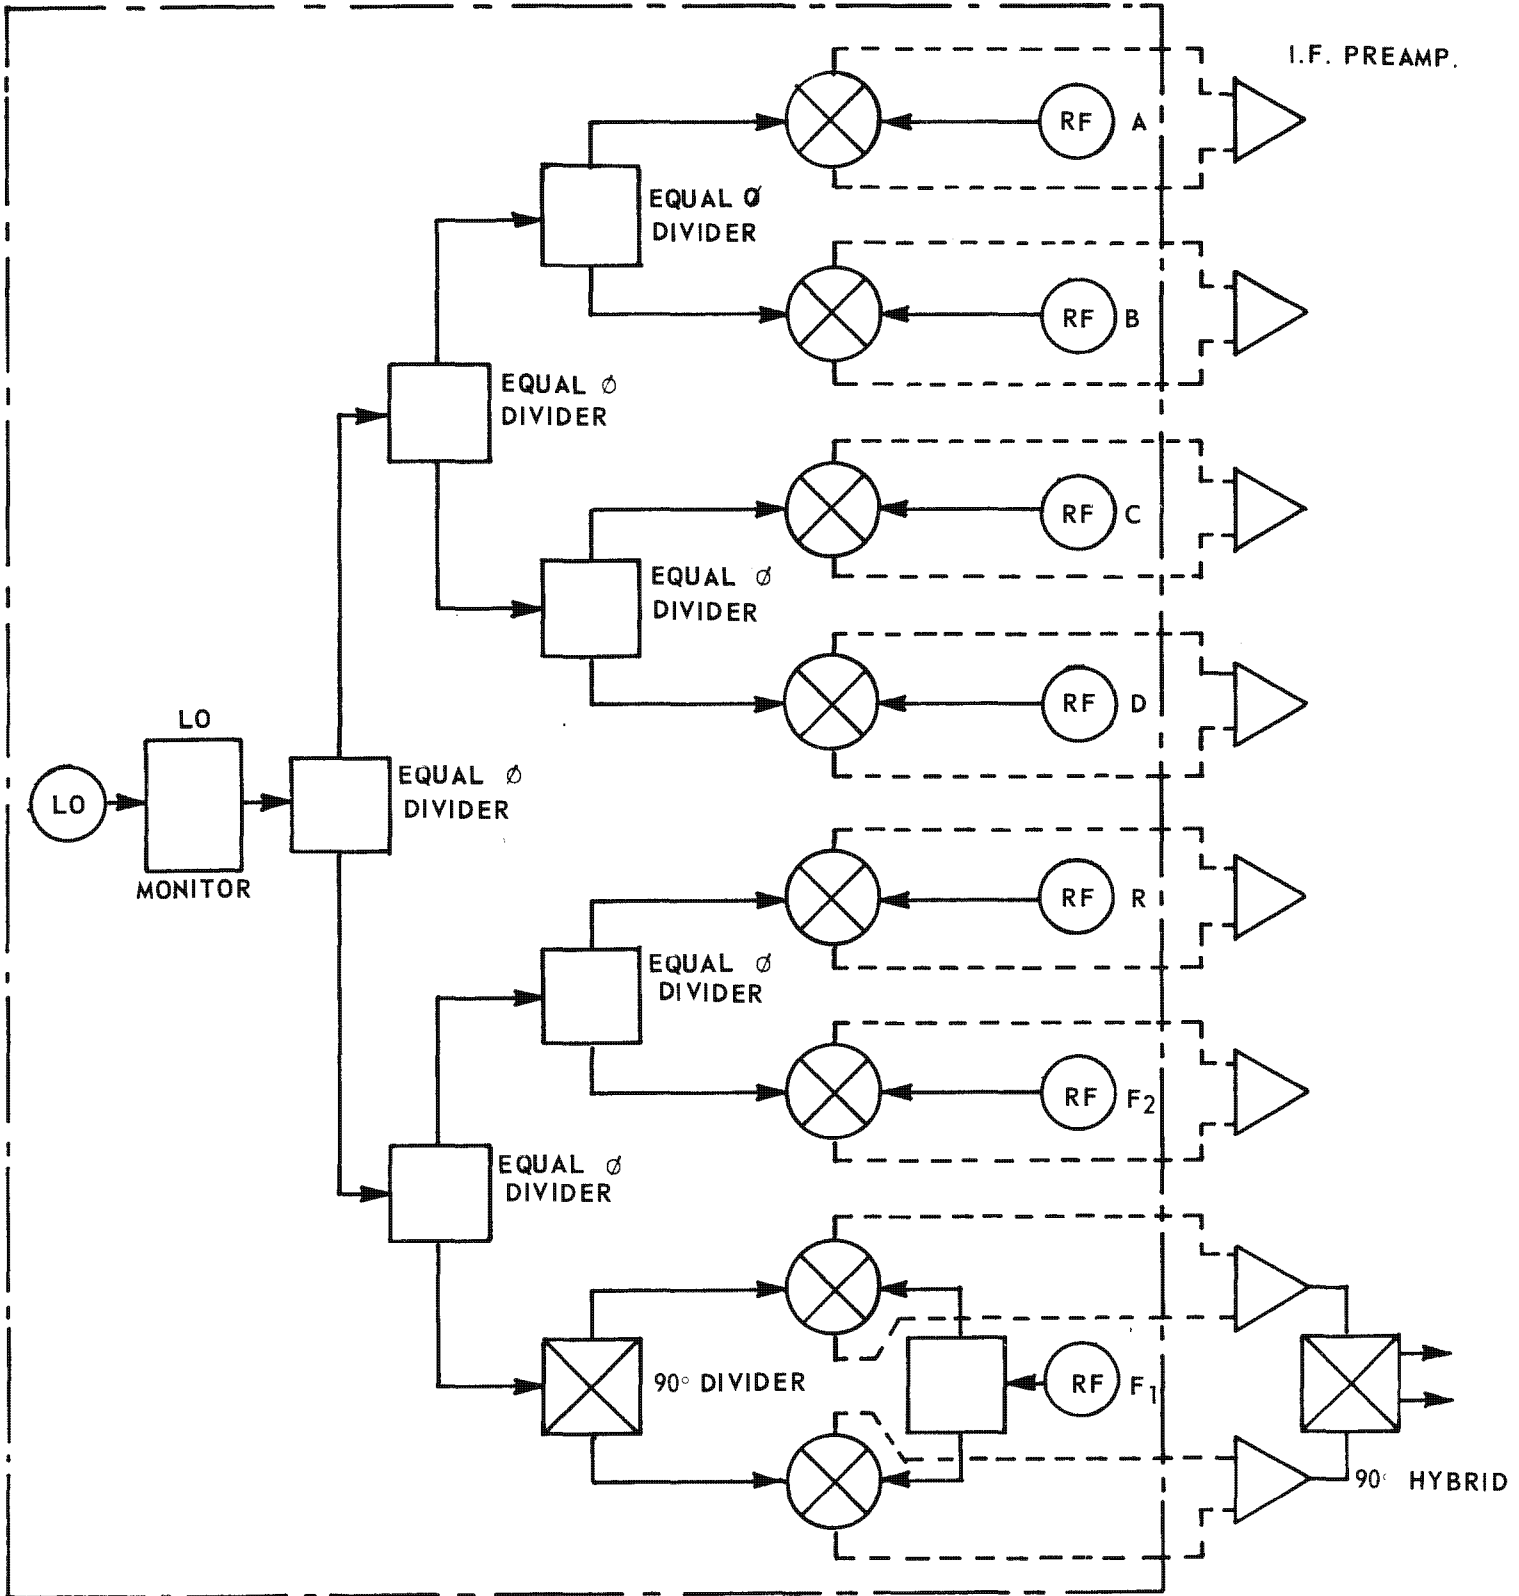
I.F. PREAMP.

RF A

EQUAL Ø DIVIDER

RF B

EQUAL Ø DIVIDER

RF C

EQUAL Ø DIVIDER

RF D

LO

LO

MONITOR

EQUAL Ø DIVIDER

RF R

EQUAL Ø DIVIDER

RF $F_2$

EQUAL Ø DIVIDER

90° DIVIDER

RF $F_1$

90° HYBRID